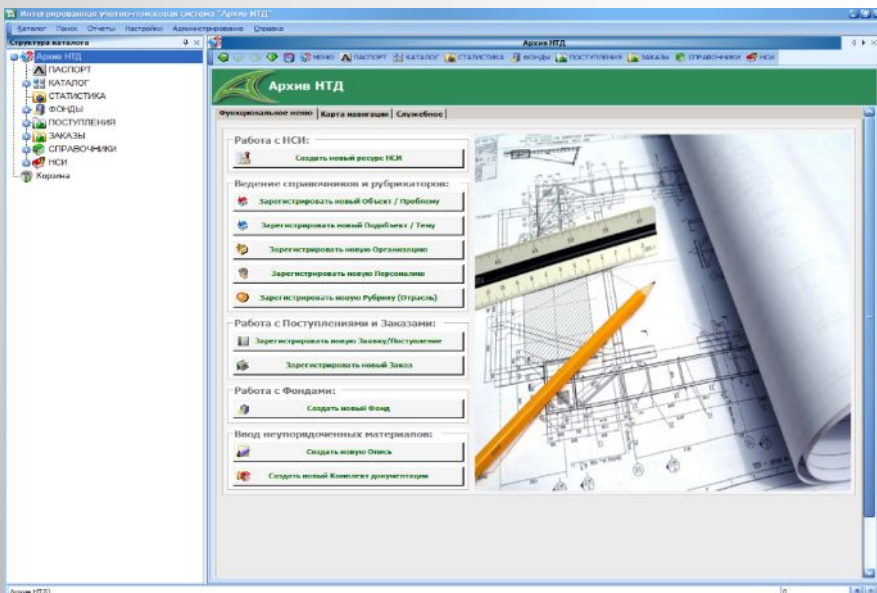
Интегрированная учетно-поисковая система "Архив НТД"

Каталог Поиск Отчеты Настройки Администрирование Справка

Структура каталога

Архив НТД
ПАСПОРТ
КАТАЛОГ
СТАТИСТИКА
ФОНДЫ
ПОСТУПЛЕНИЯ
ЗАКАЗЫ
СПРАВОЧНИКИ
НСИ
Корзина

Архив НТД

МЕНЮ ПАСПОРТ КАТАЛОГ СТАТИСТИКА ФОНДЫ ПОСТУПЛЕНИЯ ЗАКАЗЫ СПРАВОЧНИКИ НСИ

Архив НТД

Функциональное меню | Карта навигации | Служебное

Работа с НСИ:
Создать новый ресурс НСИ

Ведение справочников и рубрикаторов:
Зарегистрировать новый Объект / Проблему
Зарегистрировать новый Подобъект / Тему
Зарегистрировать новую Организацию
Зарегистрировать новую Персоналию
Зарегистрировать новую Рубрику (Отрасль)

Работа с Поступлениями и Заказами:
Зарегистрировать новую Заявку/Поступление
Зарегистрировать новый Заказ

Работа с Фондами:
Создать новый Фонд

Ввод неупорядоченных материалов:
Создать новую Опись
Создать новый Комплект документации

Архив НТД